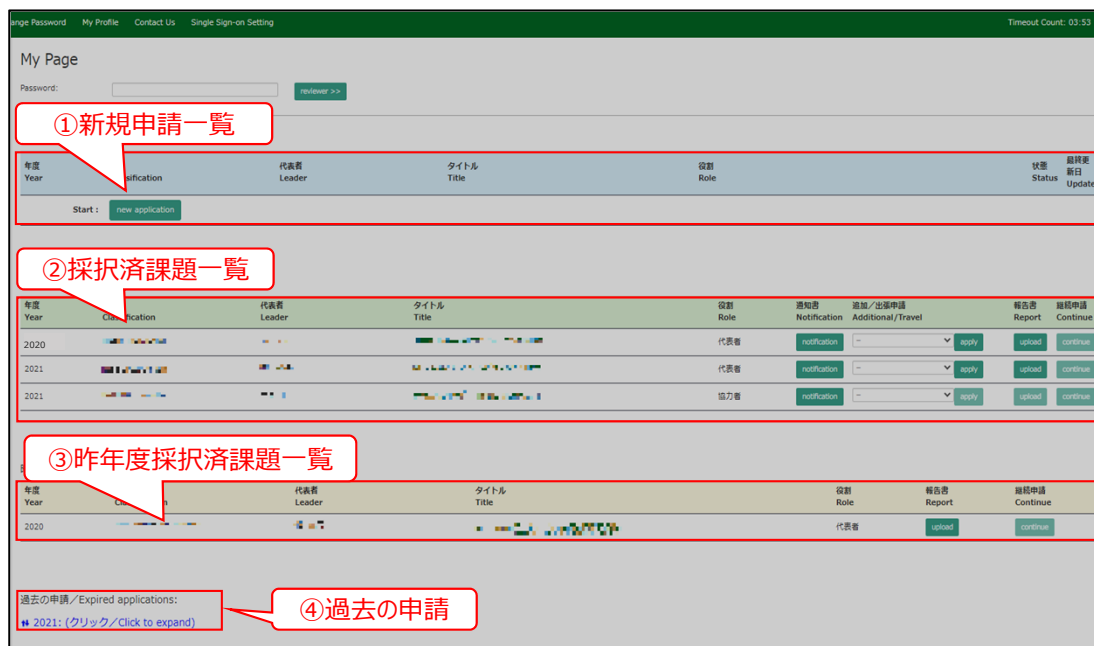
ange Password My Profile Contact Us Single Sign-on Setting Timeout Count: 03:53

My Page

Password: reviewer >>

①新規申請一覧

| 年度 Year | Classification | 代表者 Leader | タイトル Title | 役割 Role | 状態 Status | 最終更新日 Update |
|---|---|---|---|---|---|---|
| Start : | new application | | | | | |

②採択済課題一覧

| 年度 Year | Classification | 代表者 Leader | タイトル Title | 役割 Role | 通知書 Notification | 追加／出張申請 Additional/Travel | | 報告書 Report | 継続申請 Continue |
|---|---|---|---|---|---|---|---|---|---|
| 2020 | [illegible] | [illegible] | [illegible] | 代表者 | notification | -- | apply | upload | continue |
| 2021 | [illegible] | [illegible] | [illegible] | 代表者 | notification | -- | apply | upload | continue |
| 2021 | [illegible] | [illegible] | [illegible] | 協力者 | notification | -- | apply | upload | continue |

③昨年度採択済課題一覧

| 年度 Year | Classification | 代表者 Leader | タイトル Title | 役割 Role | 報告書 Report | 継続申請 Continue |
|---|---|---|---|---|---|---|
| 2020 | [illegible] | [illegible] | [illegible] | 代表者 | upload | continue |

過去の申請／Expired applications:
2021: (クリック／Click to expand)

④過去の申請